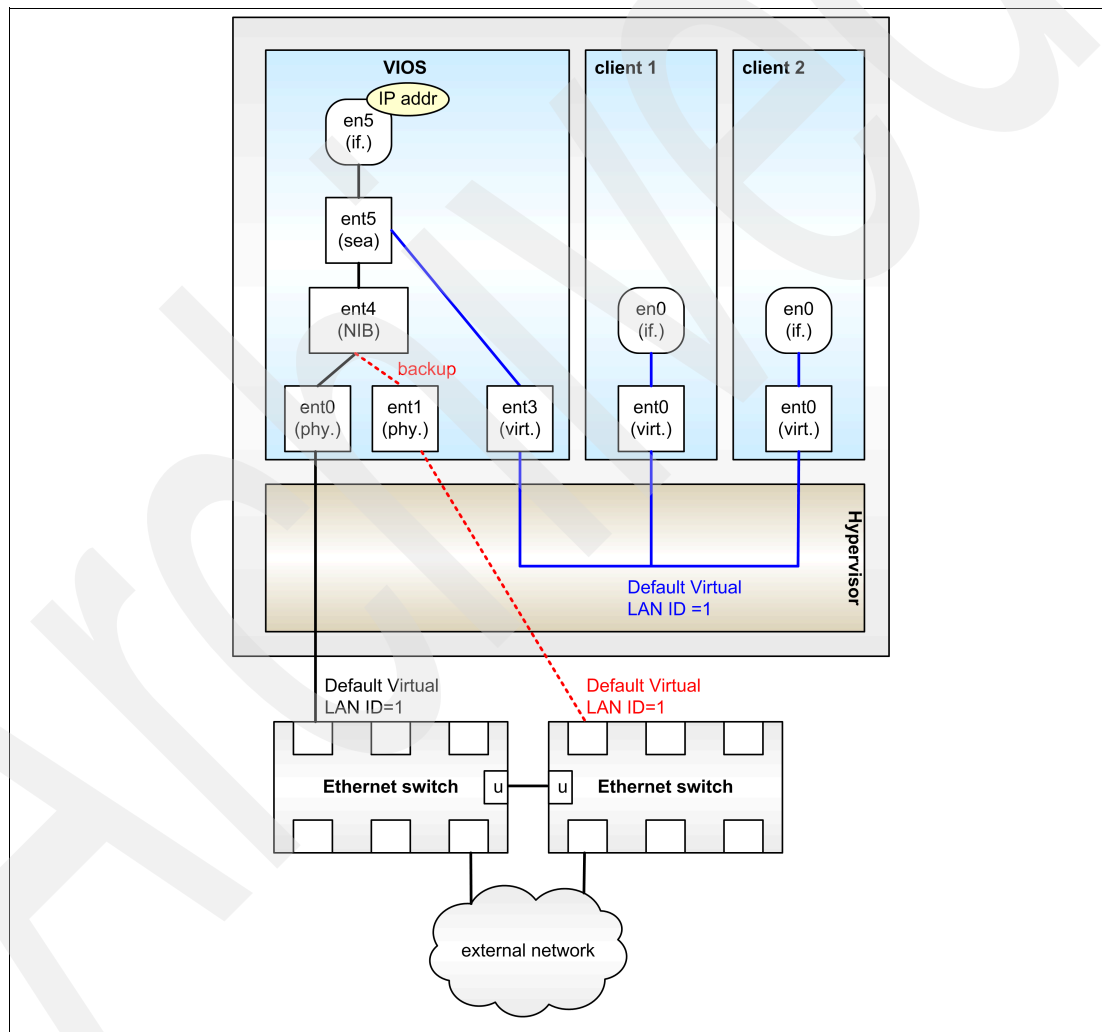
VIOS
IP addr
en5
(if.)
ent5
(sea)
ent4
(NIB)
backup
ent0
(phy.)
ent1
(phy.)
ent3
(virt.)

client 1
en0
(if.)
ent0
(virt.)

client 2
en0
(if.)
ent0
(virt.)

Hypervisor
Default Virtual
LAN ID =1

Default Virtual
LAN ID=1

Default Virtual
LAN ID=1

Ethernet switch
u
u
Ethernet switch

external network